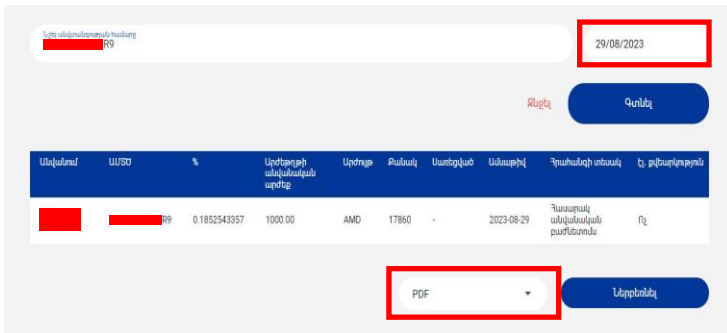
Նշել անվտանգության համարը
R9

29/08/2023

Ջնջել

Գտնել

| Անվանում | ԱՄՏԾ | % | Արժեթղթի անվանական արժեք | Արժույթ | Քանակ | Սառեցված | Ամսաթիվ | Հրահանգի տեսակ | Էլ. քվեարկություն |
|---|---|---|---|---|---|---|---|---|---|
| | R9 | 0.1852543357 | 1000.00 | AMD | 17860 | - | 2023-08-29 | Հասարակ անվանական բաժնետոմս | Ոչ |

PDF

Ներբեռնել